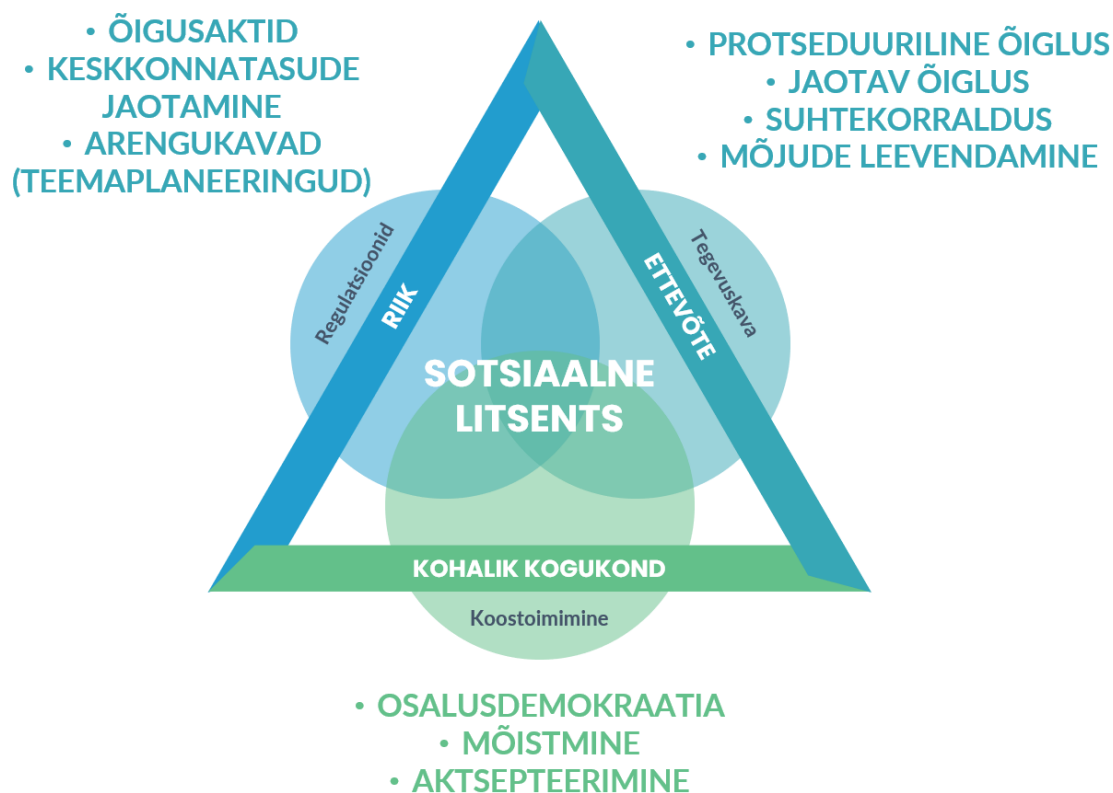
• ÕIGUSAKTID
• KESKKONNATASUDE JAOTAMINE
• ARENGUKAVAD (TEEMAPLANEERINGUD)

• PROTSEDUURILINE ÕIGLUS
• JAOTAV ÕIGLUS
• SUHTEKORRALDUS
• MÕJUDE LEEVENDAMINE

Regulatsioonid
RIIK

Tegevuskava
ETTEVÕTE

SOTSIAALNE LITSENTS

KOHALIK KOGUKOND
Koostoimimine

• OSALUSDEMOKRAATIA
• MÕISTMINE
• AKTSEPTEERIMINE